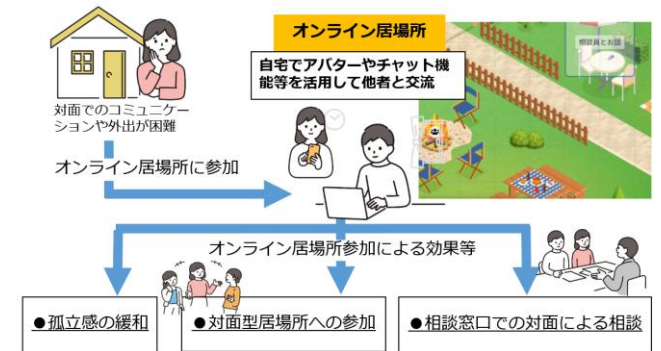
対面でのコミュニケーションや外出が困難

オンライン居場所

自宅でアバターやチャット機能等を活用して他者と交流

相談員とお話

オンライン居場所に参加

オンライン居場所参加による効果等

●孤立感の緩和

●対面型居場所への参加

●相談窓口での対面による相談